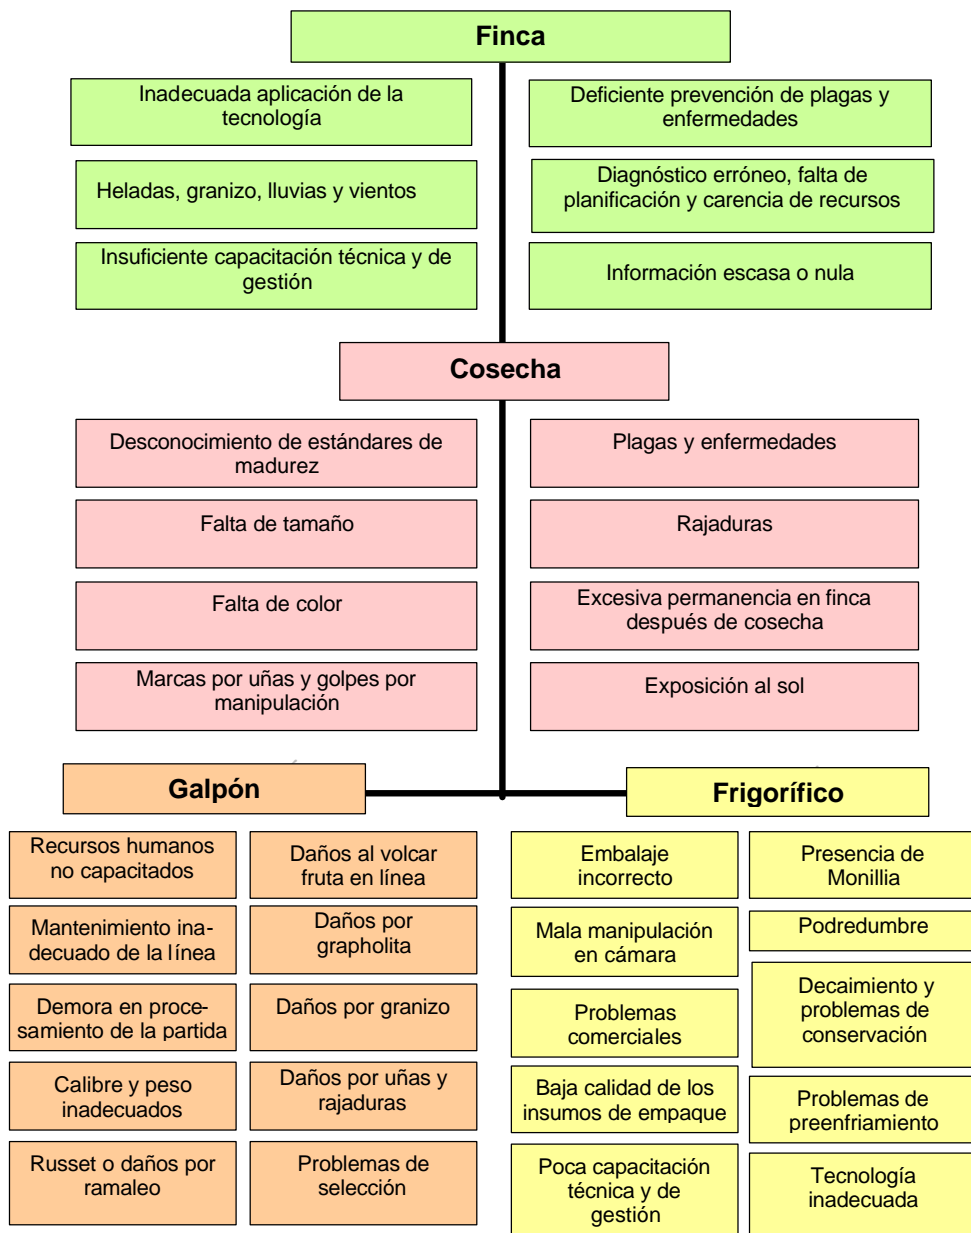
Finca

Inadecuada aplicación de la tecnología

Heladas, granizo, lluvias y vientos

Insuficiente capacitación técnica y de gestión

Deficiente prevención de plagas y enfermedades

Diagnóstico erróneo, falta de planificación y carencia de recursos

Información escasa o nula

Cosecha

Desconocimiento de estándares de madurez

Falta de tamaño

Falta de color

Marcas por uñas y golpes por manipulación

Plagas y enfermedades

Rajaduras

Excesiva permanencia en finca después de cosecha

Exposición al sol

Galpón

Recursos humanos no capacitados

Mantenimiento inadecuado de la línea

Demora en procesamiento de la partida

Calibre y peso inadecuados

Russet o daños por ramaleo

Daños al volcar fruta en línea

Daños por grapholita

Daños por granizo

Daños por uñas y rajaduras

Problemas de selección

Frigorífico

Embalaje incorrecto

Mala manipulación en cámara

Problemas comerciales

Baja calidad de los insumos de empaque

Poca capacitación técnica y de gestión

Presencia de Monillia

Podredumbre

Decaimiento y problemas de conservación

Problemas de preenfriamiento

Tecnología inadecuada